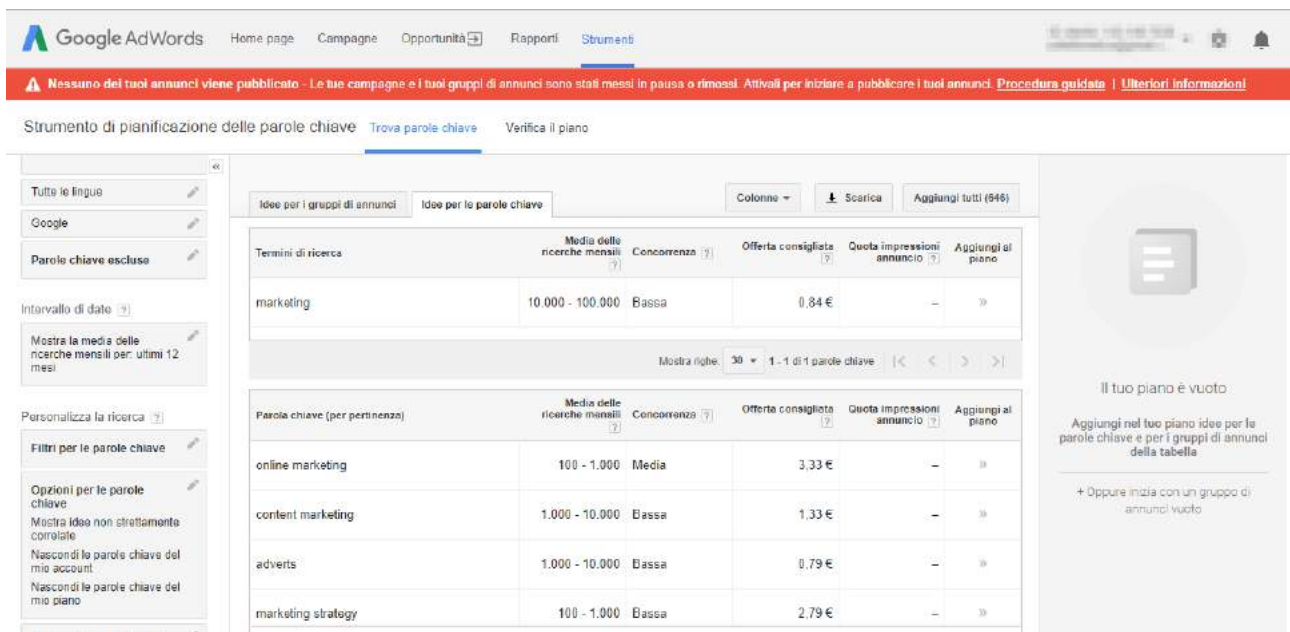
Google AdWords Home page Campagne Opportunità Rapporti Strumenti

Nessuno dei tuoi annunci viene pubblicato - Le tue campagne e i tuoi gruppi di annunci sono stati messi in pausa o rimossi. Attivali per iniziare a pubblicare i tuoi annunci. Procedura guidata | Ulteriori informazioni

Strumento di pianificazione delle parole chiave Trova parole chiave Verifica il piano

Tutte le lingue

Google

Parole chiave escluse

Intervallo di date ?

Mostra la media delle ricerche mensili per: ultimi 12 mesi

Personalizza la ricerca ?

Filtri per le parole chiave

Opzioni per le parole chiave
Mostra idee non strettamente correlate
Nascondi le parole chiave del mio account
Nascondi le parole chiave del mio piano

Idee per i gruppi di annunci | Idee per le parole chiave | Colonne | Scarica | Aggiungi tutti (646)

| Termini di ricerca | Media delle ricerche mensili ? | Concorrenza ? | Offerta consigliata ? | Quota impressioni annuncio ? | Aggiungi al piano |
|---|---|---|---|---|---|
| marketing | 10.000 - 100.000 | Bassa | 0,84 € | – | » |

Mostra righe: 30 ▾ 1 - 1 di 1 parole chiave

| Parola chiave (per pertinenza) | Media delle ricerche mensili ? | Concorrenza ? | Offerta consigliata ? | Quota impressioni annuncio ? | Aggiungi al piano |
|---|---|---|---|---|---|
| online marketing | 100 - 1.000 | Media | 3,33 € | – | » |
| content marketing | 1.000 - 10.000 | Bassa | 1,33 € | – | » |
| adverts | 1.000 - 10.000 | Bassa | 0,79 € | – | » |
| marketing strategy | 100 - 1.000 | Bassa | 2,79 € | – | » |

Il tuo piano è vuoto

Aggiungi nel tuo piano idee per le parole chiave e per i gruppi di annunci della tabella

+ Oppure inizia con un gruppo di annunci vuoto